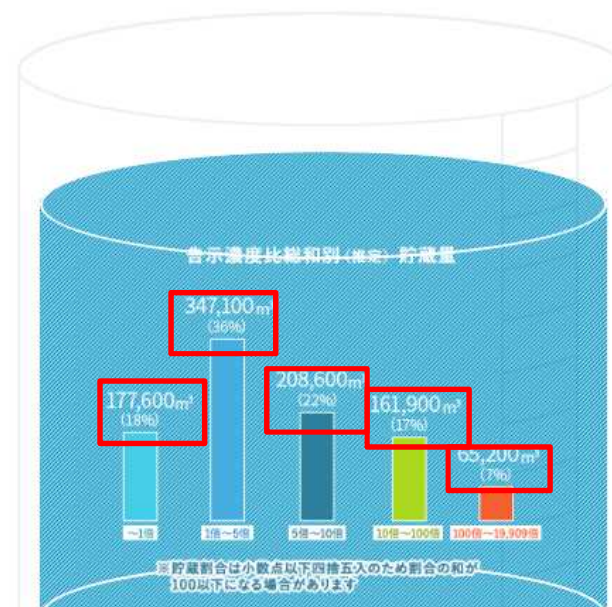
告示濃度比総和別（推定）貯蔵量

347,100m³
(36%)

177,600m³
(18%)

208,600m³
(22%)

161,900m³
(17%)

65,200m³
(7%)

~1倍

1倍~5倍

5倍~10倍

10倍~100倍

100倍~19,909倍

※貯蔵割合は小数点以下四捨五入のため割合の和が100以下になる場合があります